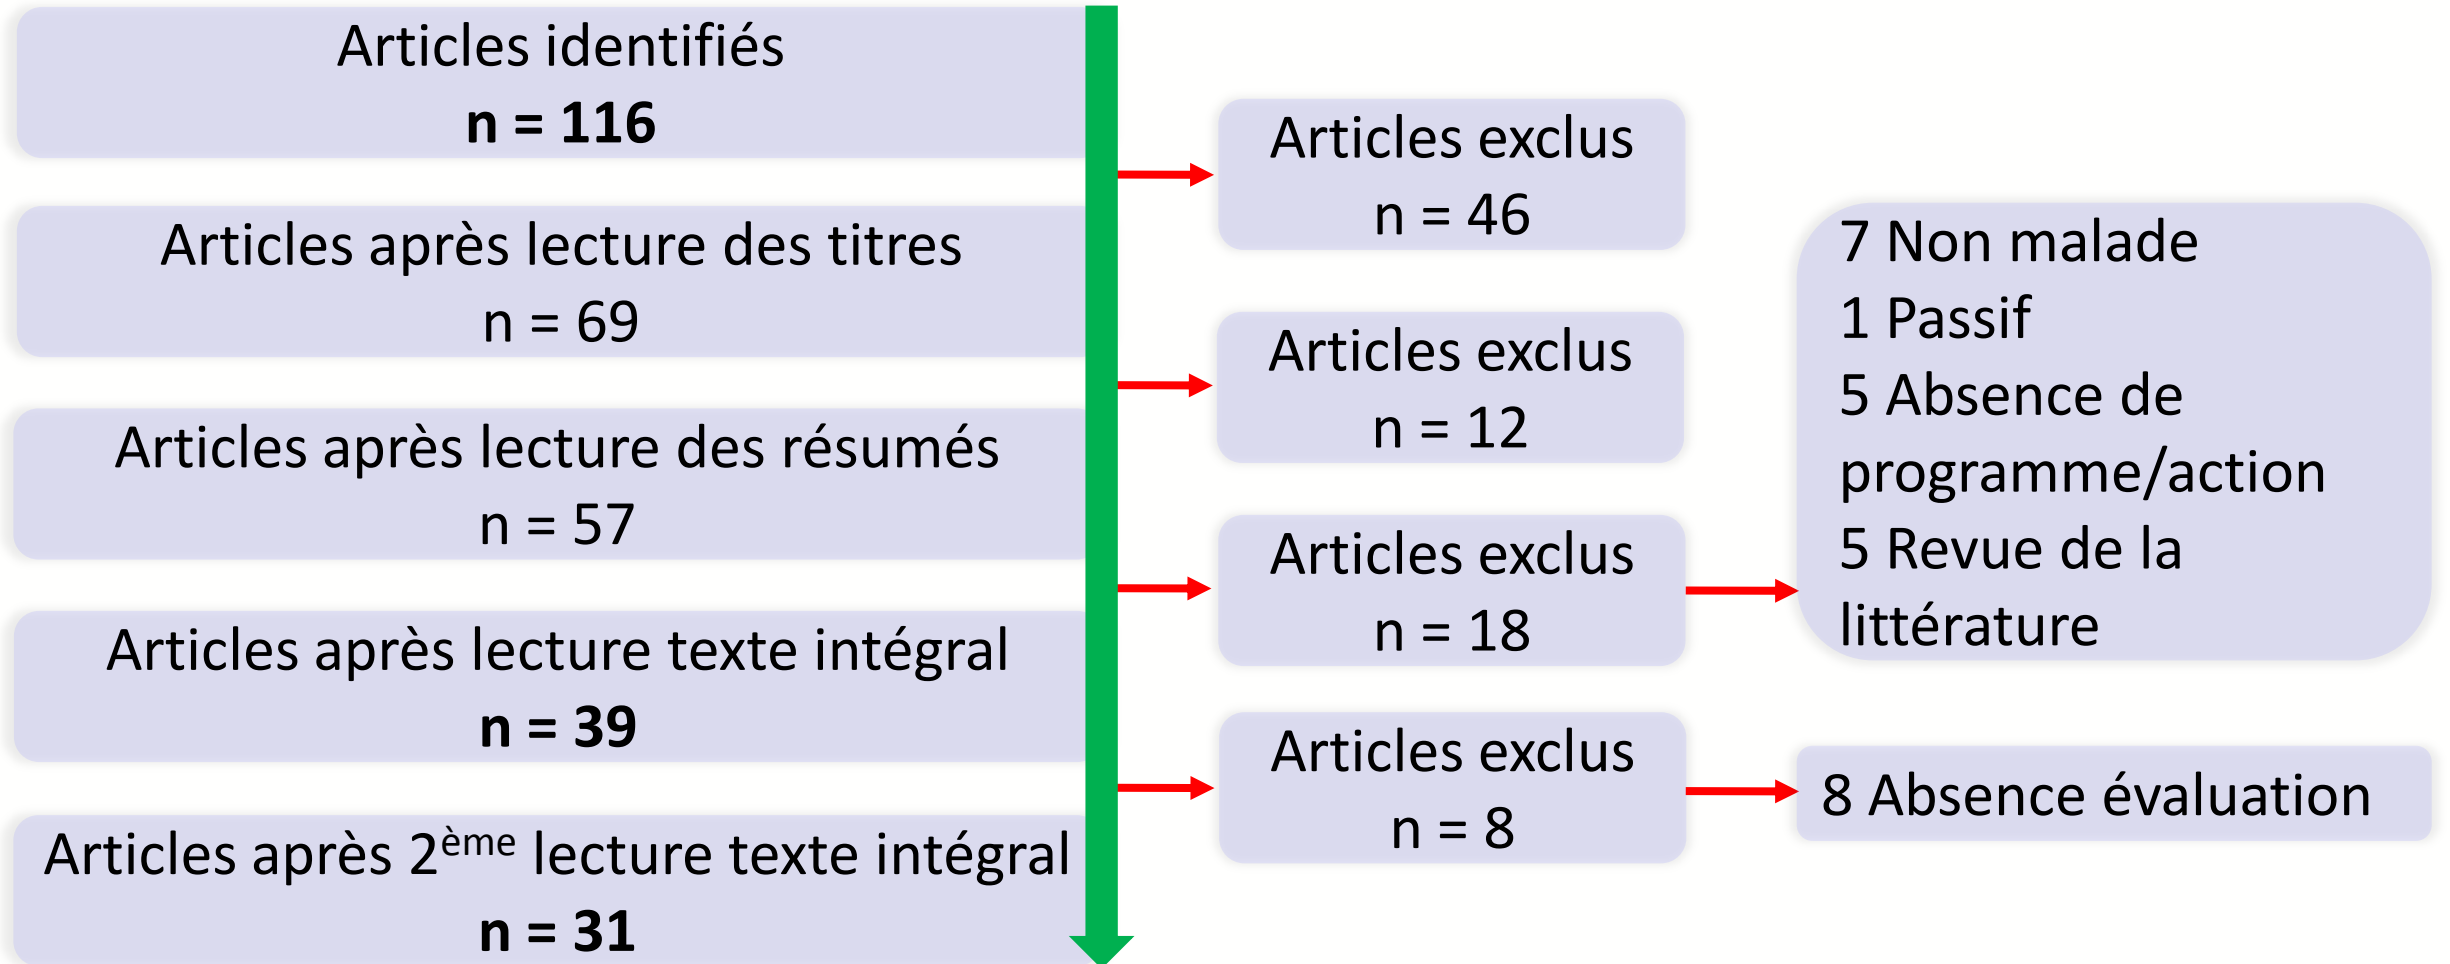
Articles identifiés
n = 116

Articles après lecture des titres
n = 69

Articles après lecture des résumés
n = 57

Articles après lecture texte intégral
n = 39

Articles après 2$^{ème}$ lecture texte intégral
n = 31

Articles exclus
n = 46

Articles exclus
n = 12

Articles exclus
n = 18

Articles exclus
n = 8

7 Non malade
1 Passif
5 Absence de programme/action
5 Revue de la littérature

8 Absence évaluation